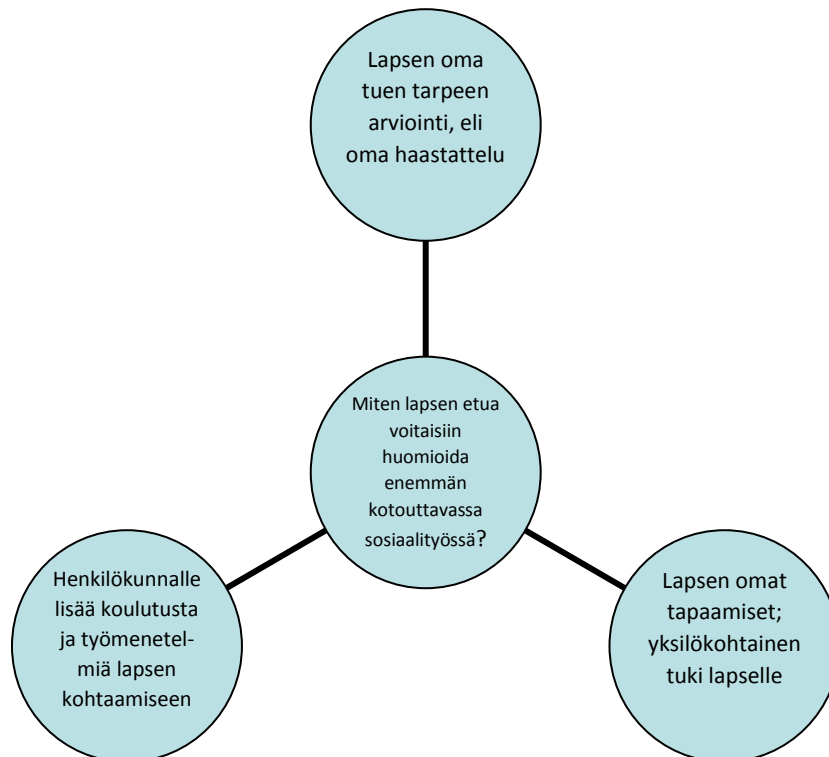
Lapsen oma tuen tarpeen arviointi, eli oma haastattelu

Miten lapsen etua voitaisiin huomioida enemmän kotouttavassa sosiaalityössä?

Henkilökunnalle lisää koulutusta ja työmenetelmiä lapsen kohtaamiseen

Lapsen omat tapaamiset; yksilökohtainen tuki lapselle